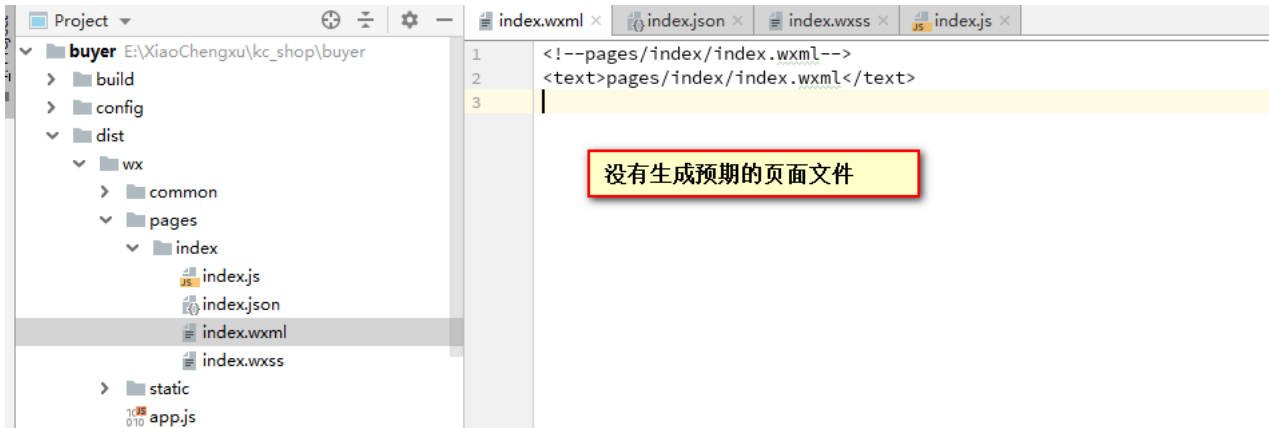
Project ▾

buyer E:\XiaoChengxu\kc_shop\buyer
build
config
dist
wx
common
pages
index
index.js
index.json
index.wxml
index.wxss
static
app.js

index.wxml × index.json × index.wxss × index.js ×

1 <!--pages/index/index.wxml-->
2 <text>pages/index/index.wxml</text>
3

没有生成预期的页面文件